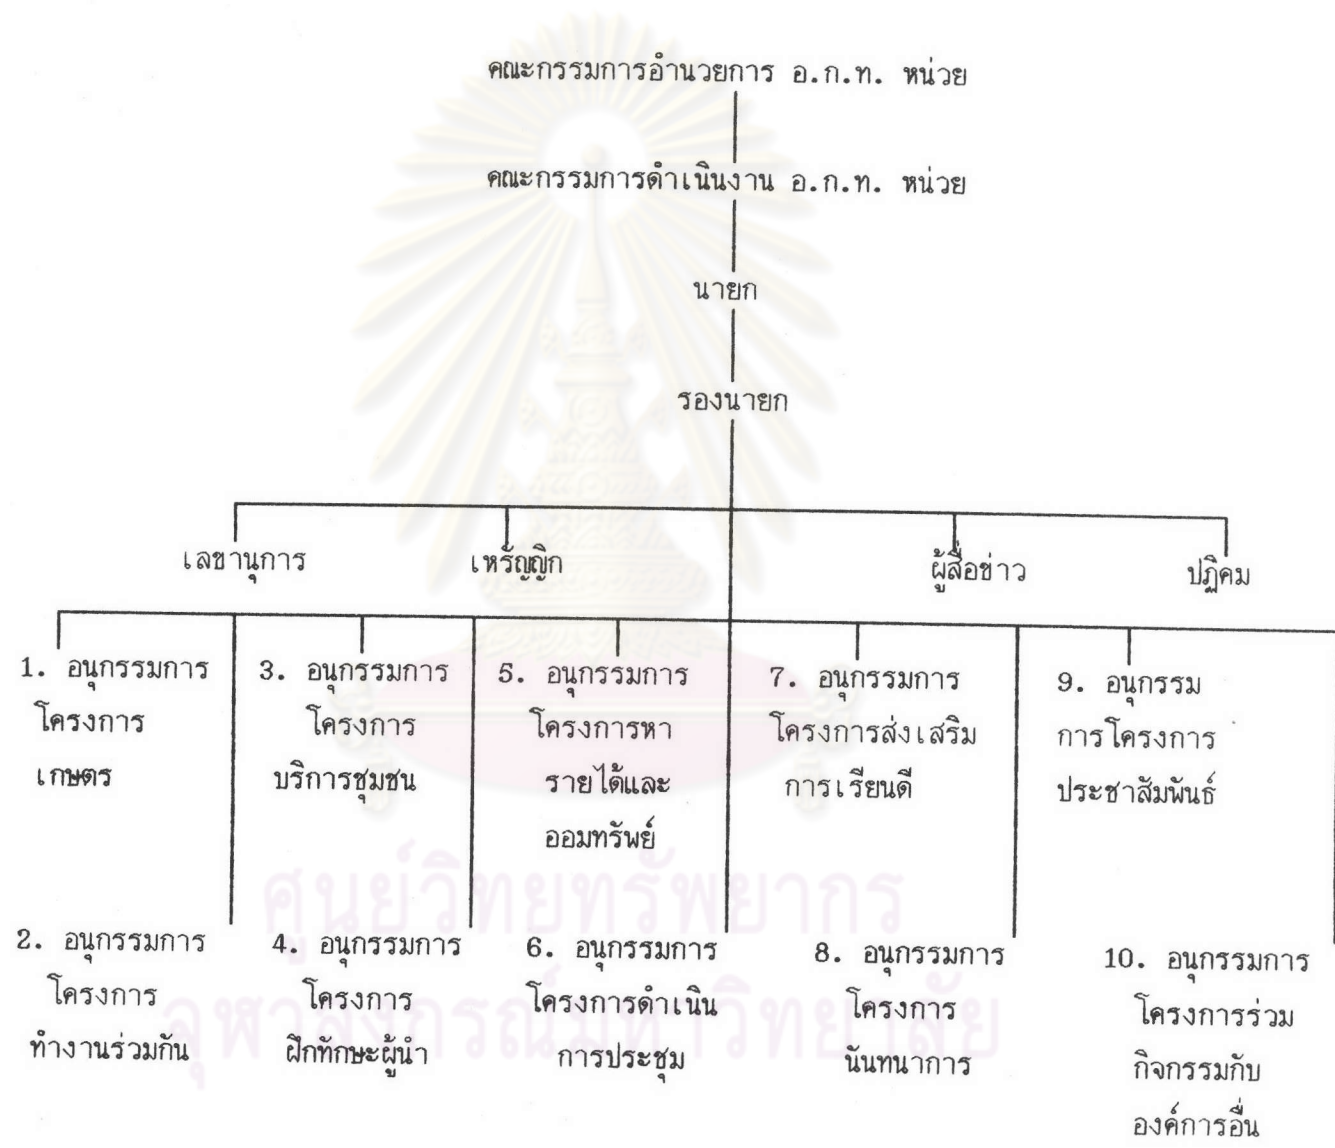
คณะกรรมการอำนวยการ อ.ก.ท. หน่วย

คณะกรรมการดำเนินงาน อ.ก.ท. หน่วย

นายก

รองนายก

เลขานุการ

เหรัญญิก

ผู้สื่อข่าว

ปฏิคม

1. อนุกรรมการโครงการเกษตร

3. อนุกรรมการโครงการบริการชุมชน

5. อนุกรรมการโครงการหารายได้และออมทรัพย์

7. อนุกรรมการโครงการส่งเสริมการเรียนดี

9. อนุกรรมการโครงการประชาสัมพันธ์

2. อนุกรรมการโครงการทำงานร่วมกัน

4. อนุกรรมการโครงการฝึกทักษะผู้นำ

6. อนุกรรมการโครงการดำเนินการประชุม

8. อนุกรรมการโครงการนันทนาการ

10. อนุกรรมการโครงการร่วมกิจกรรมกับองค์การอื่น

ศูนย์วิทยทรัพยากร
จุฬาลงกรณ์มหาวิทยาลัย